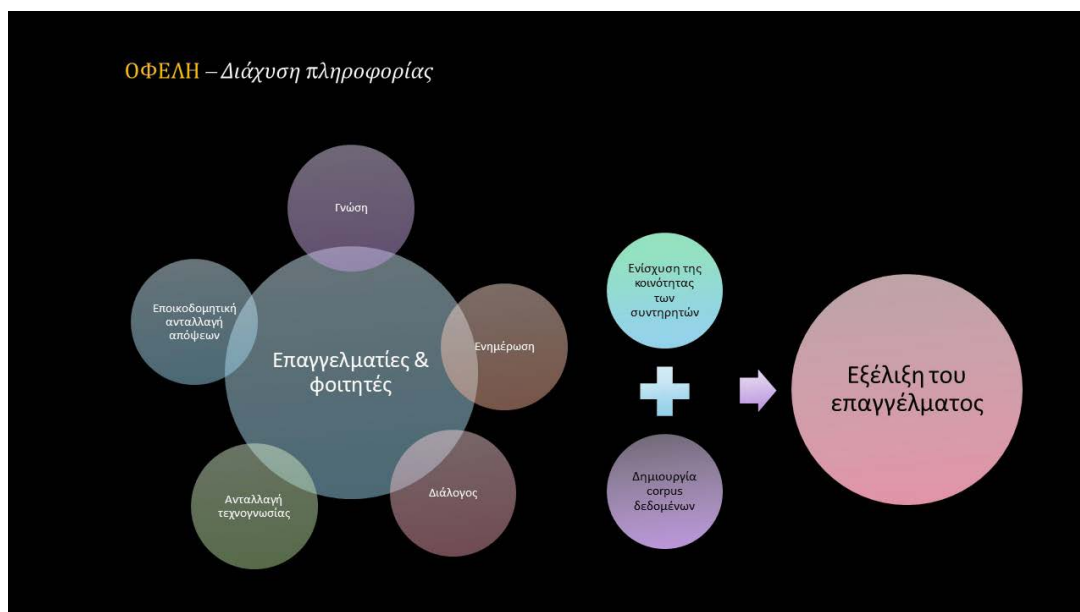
ΟΦΕΛΗ – Διάχυση πληροφορίας

Γνώση

Εποικοδομητική ανταλλαγή απόψεων

Επαγγελματίες & φοιτητές

Ενημέρωση

Ανταλλαγή τεχνογνωσίας

Διάλογος

Ενίσχυση της κοινότητας των συντηρητών

Δημιουργία corpus δεδομένων

Εξέλιξη του επαγγέλματος